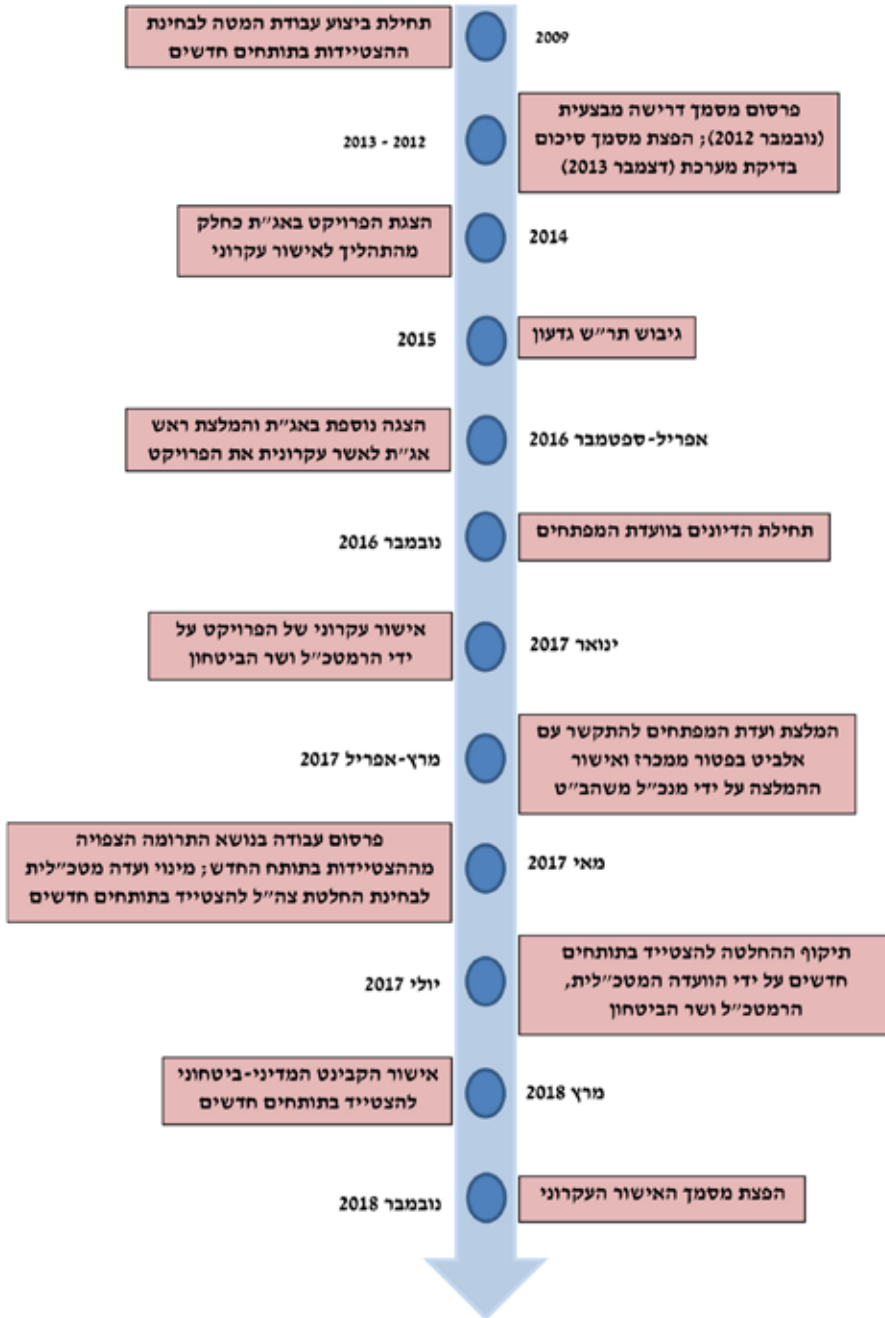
2009
תחילת ביצוע עבודת המטה לבחינת ההצטיידות בתותחים חדשים

2013 - 2012
פרסום מסמך דרישה מבצעית (נובמבר 2012); הפצת מסמך סיכום בדיקת מערכת (דצמבר 2013)

2014
הצגת הפרויקט באג״ת כחלק מהתהליך לאישור עקרוני

2015
גיבוש תר״ש גדעון

אפריל-ספטמבר 2016
הצגה נוספת באג״ת והמלצת ראש אג״ת לאשר עקרונית את הפרויקט

נובמבר 2016
תחילת הדיונים בוועדת המפתחים

ינואר 2017
אישור עקרוני של הפרויקט על ידי הרמטכ״ל ושר הביטחון

מרץ-אפריל 2017
המלצת ועדת המפתחים להתקשר עם אלביט בפטור ממכרז ואישור ההמלצה על ידי מנכ״ל משהב״ט

מאי 2017
פרסום עבודה בנושא התרומה הצפויה מההצטיידות בתותח החדש; מינוי ועדה מטכ״לית לבחינת החלטת צה״ל להצטייד בתותחים חדשים

יולי 2017
תיקוף ההחלטה להצטייד בתותחים חדשים על ידי הוועדה המטכ״לית, הרמטכ״ל ושר הביטחון

מרץ 2018
אישור הקבינט המדיני-ביטחוני להצטייד בתותחים חדשים

נובמבר 2018
הפצת מסמך האישור העקרוני